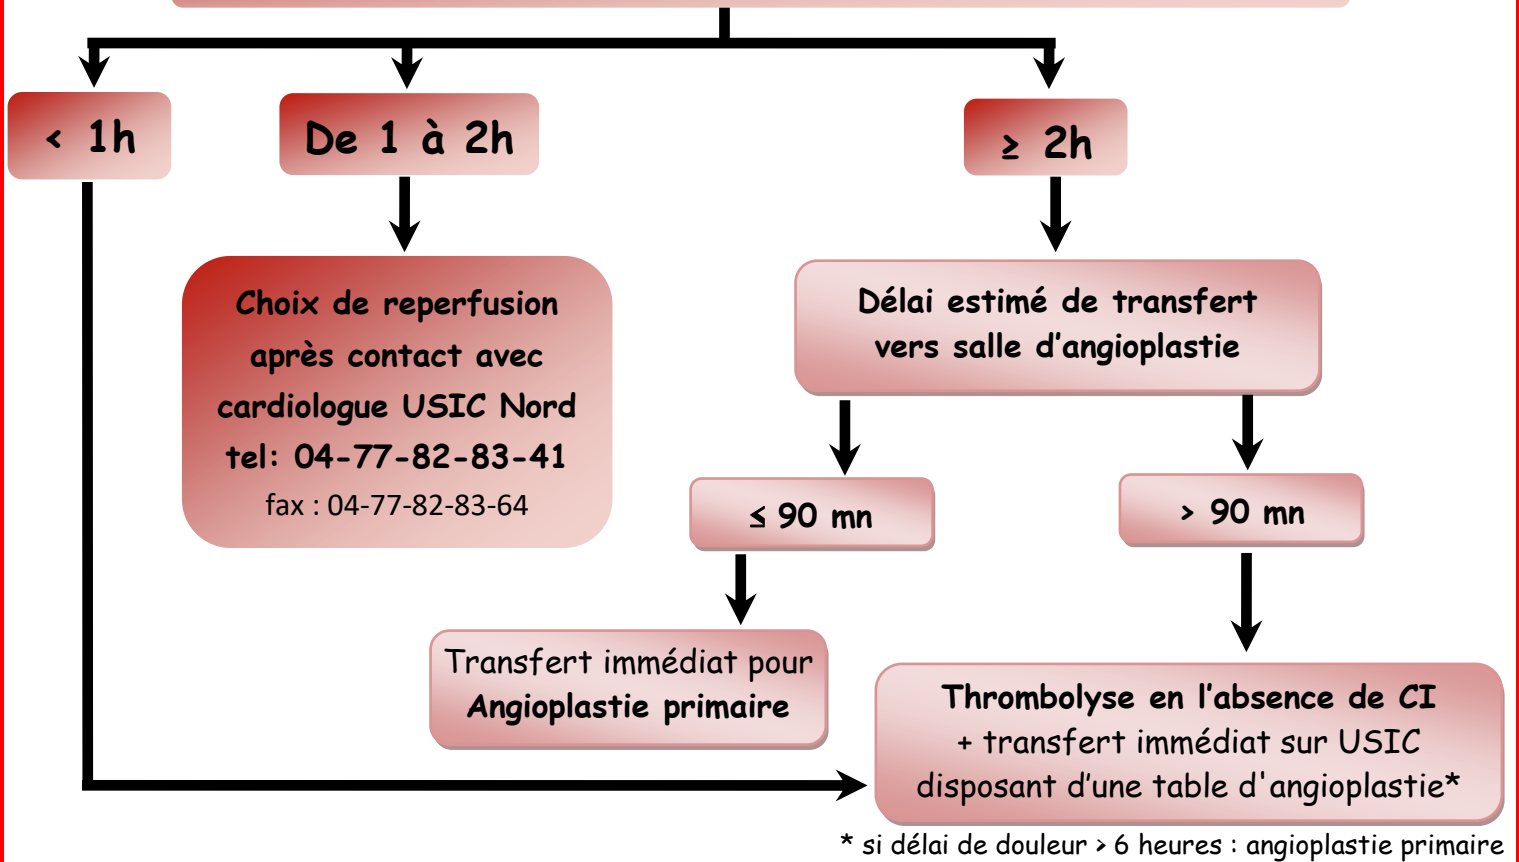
< 1h

De 1 à 2h

≥ 2h

Choix de reperfusion après contact avec cardiologue USIC Nord tel: 04-77-82-83-41
fax : 04-77-82-83-64

Délai estimé de transfert vers salle d'angioplastie

≤ 90 mn

> 90 mn

Transfert immédiat pour Angioplastie primaire

Thrombolyse en l'absence de CI + transfert immédiat sur USIC disposant d'une table d'angioplastie*

* si délai de douleur > 6 heures : angioplastie primaire